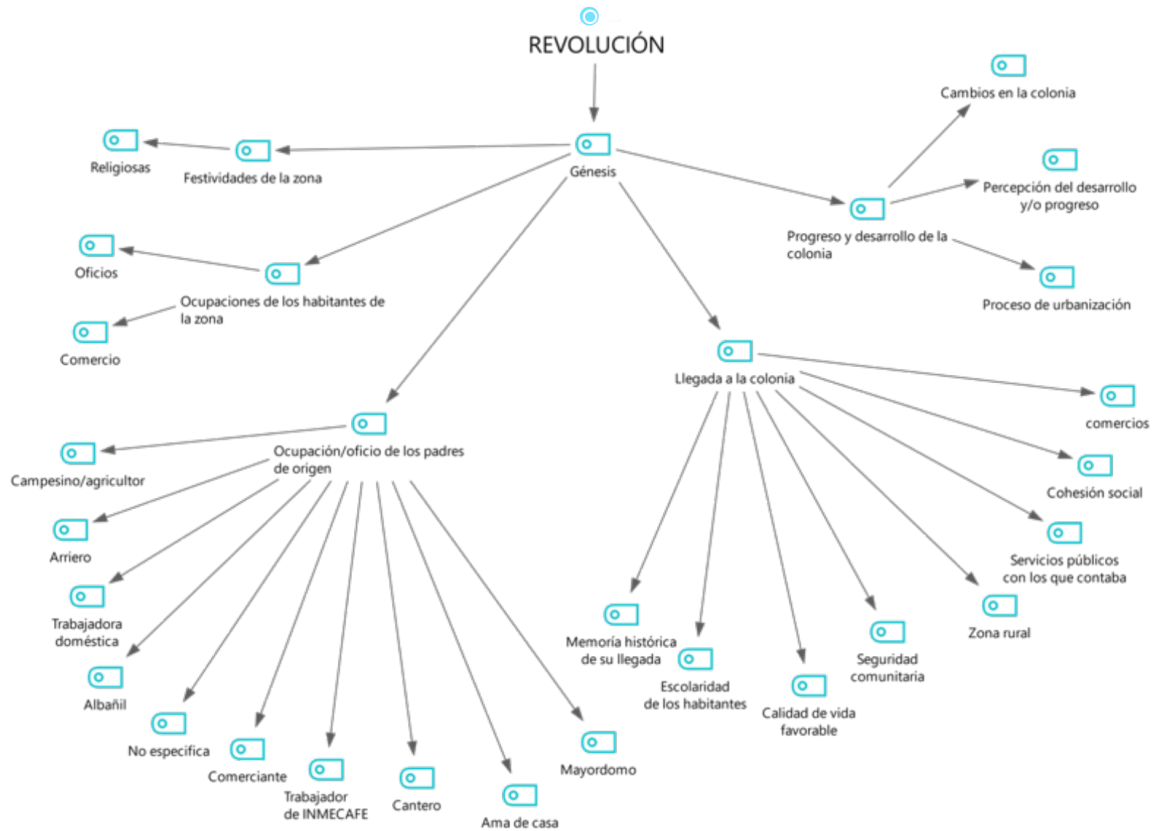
REVOLUCIÓN

Génesis

Festividades de la zona

Religiosas

Ocupaciones de los habitantes de la zona

Oficios

Comercio

Progreso y desarrollo de la colonia

Cambios en la colonia

Percepción del desarrollo y/o progreso

Proceso de urbanización

Llegada a la colonia

comercios

Cohesión social

Servicios públicos con los que contaba

Zona rural

Seguridad comunitaria

Calidad de vida favorable

Escolaridad de los habitantes

Memoria histórica de su llegada

Ocupación/oficio de los padres de origen

Campesino/agricultor

Arriero

Trabajadora doméstica

Albañil

No especifica

Comerciante

Trabajador de INMECAFE

Cantero

Ama de casa

Mayordomo